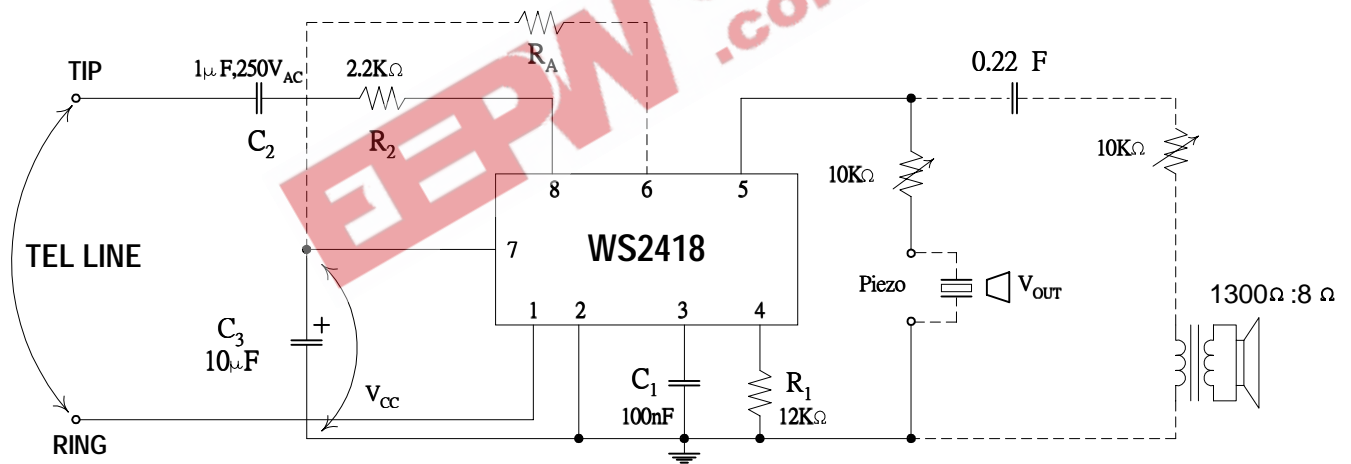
EEPW .com

TIP

1μF,250V$_{AC}$

2.2KΩ

R$_A$

0.22 F

C$_2$

R$_2$

10KΩ

10KΩ

8

6

5

TEL LINE

7

WS2418

Piezo

V$_{OUT}$

1300Ω :8 Ω

C$_3$
10μF

+

1

2

3

4

C$_1$

R$_1$

V$_{CC}$

100nF

12KΩ

RING